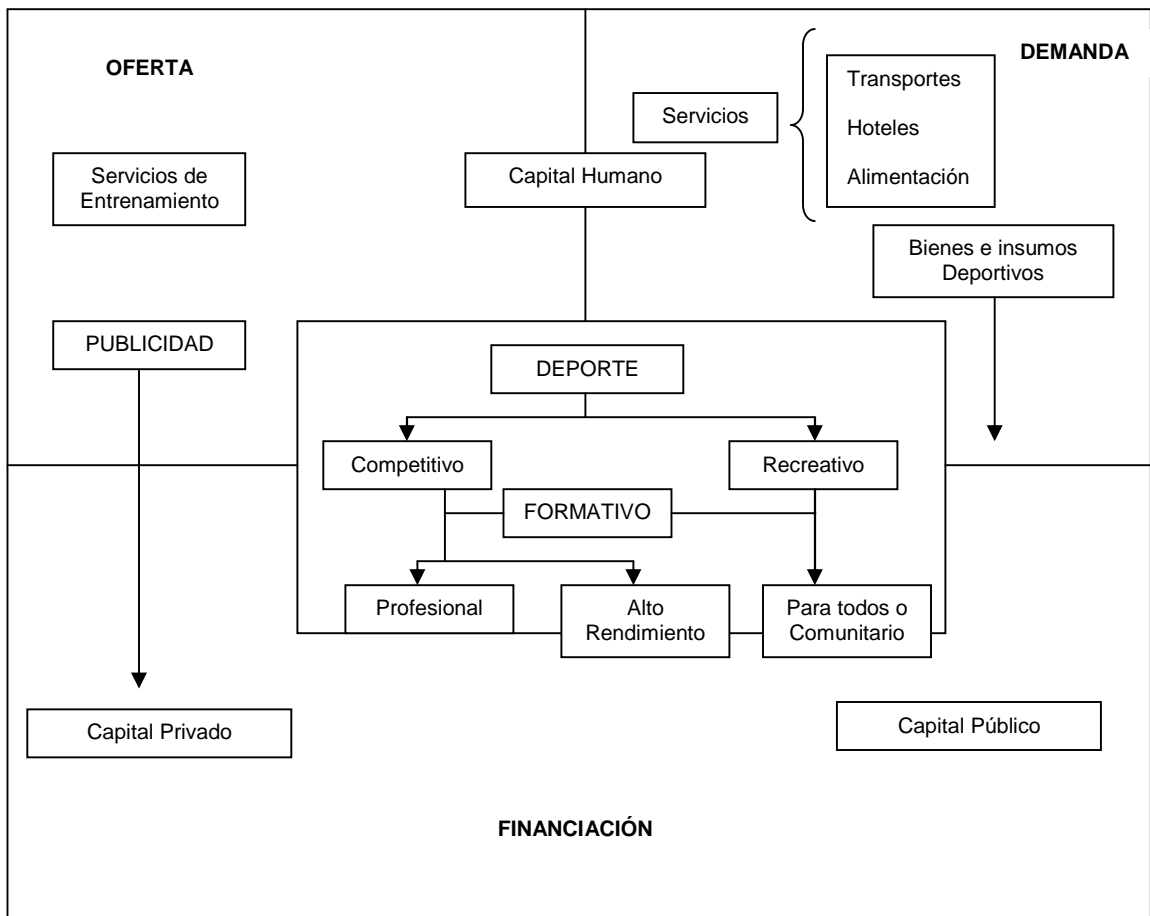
OFERTA

DEMANDA

Servicios

Transportes

Hoteles

Alimentación

Servicios de Entrenamiento

Capital Humano

Bienes e insumos Deportivos

PUBLICIDAD

DEPORTE

Competitivo

Recreativo

FORMATIVO

Profesional

Alto Rendimiento

Para todos o Comunitario

Capital Privado

Capital Público

FINANCIACIÓN